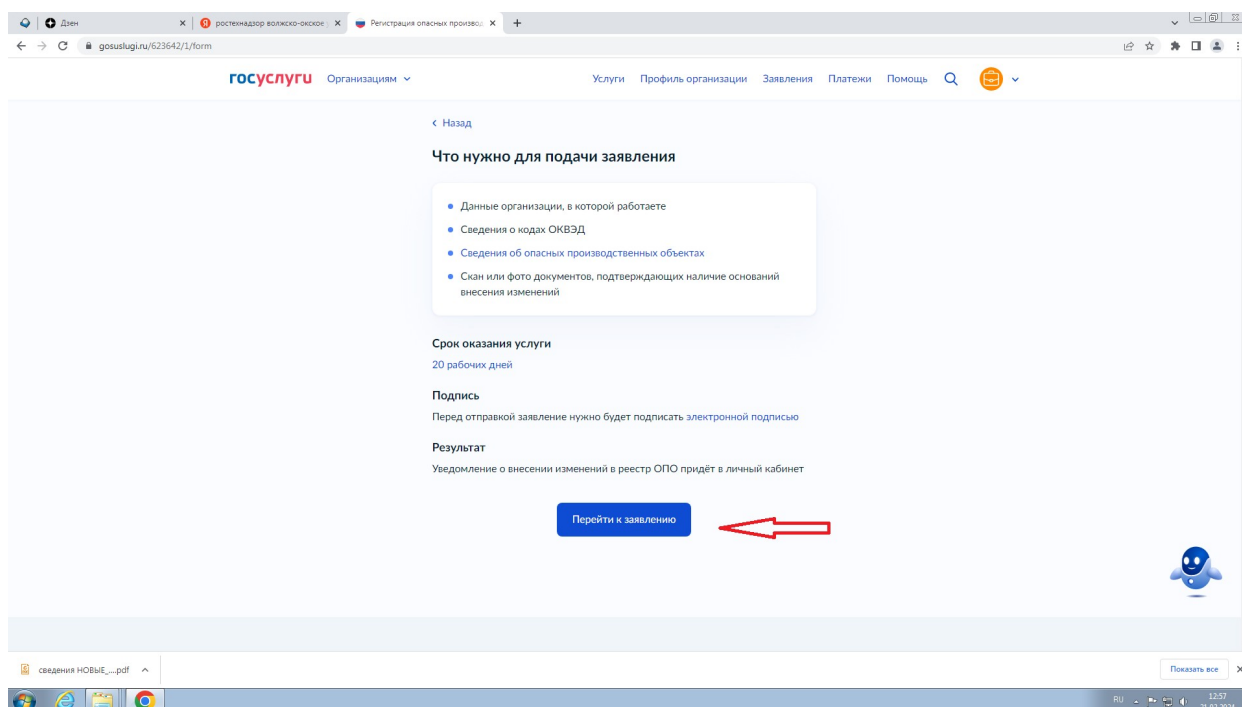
Дзен
ростехнадзор волжско-окское
Регистрация опасных производ
gosuslugi.ru/623642/1/form

госуслуги Организациям

Услуги Профиль организации Заявления Платежи Помощь

‹ Назад

Что нужно для подачи заявления

• Данные организации, в которой работаете
• Сведения о кодах ОКВЭД
• Сведения об опасных производственных объектах
• Скан или фото документов, подтверждающих наличие оснований внесения изменений

Срок оказания услуги
20 рабочих дней

Подпись
Перед отправкой заявление нужно будет подписать электронной подписью

Результат
Уведомление о внесении изменений в реестр ОПО придёт в личный кабинет

Перейти к заявлению

сведения НОВЫЕ_....pdf

Показать все

RU 12:57 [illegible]